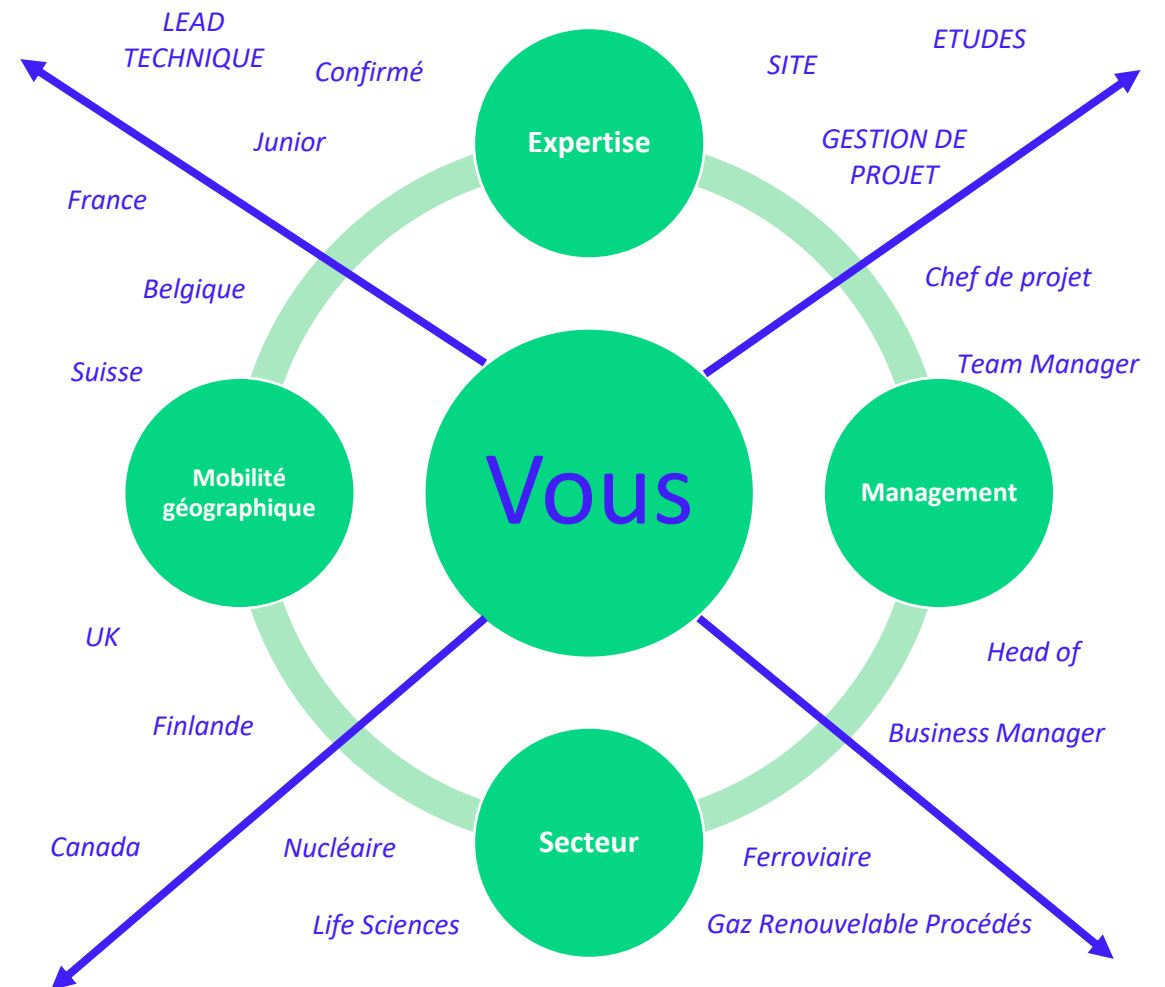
LEAD TECHNIQUE

Confirmé

Junior

Expertise

SITE

ETUDES

GESTION DE PROJET

France

Belgique

Suisse

Chef de projet

Team Manager

Mobilité géographique

Vous

Management

UK

Finlande

Canada

Head of

Business Manager

Nucléaire

Secteur

Ferroviaire

Life Sciences

Gaz Renouvelable Procédés